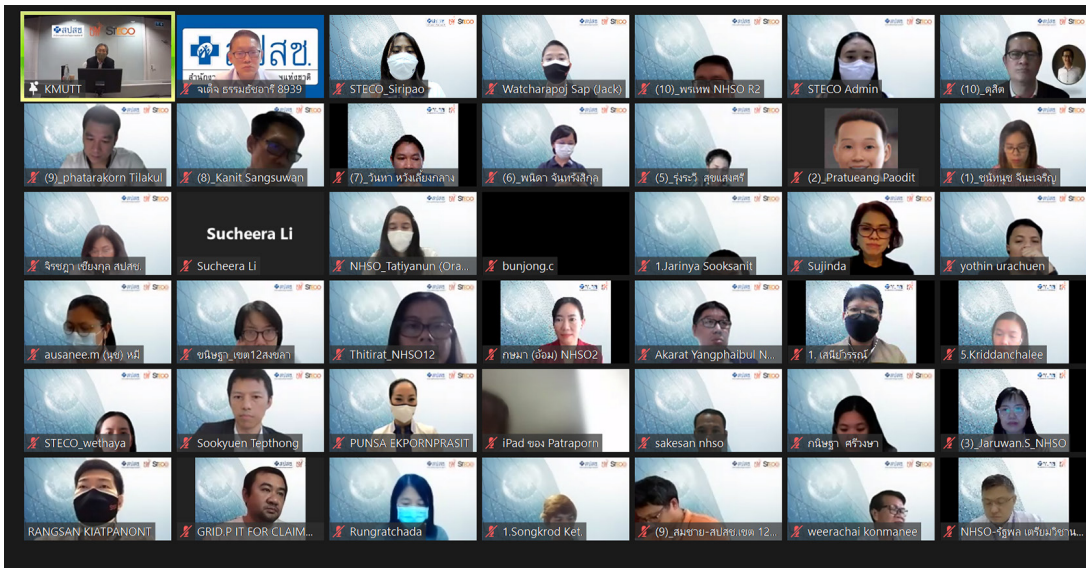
KMUTT
สปสช.
จเด็จ ธรรมธัชอารี 8939
STECO_Siripao
Watcharapoj Sap (Jack)
(10)_พรเทพ NHSO R2
STECO Admin
(10)_ดุสิต
(9)_phatarakorn Tilakul
(8)_Kanit Sangsuwan
(7)_วันหา หวังเลี้ยงกลาง
(6)_พนิดา จันทร์สกุล
(5)_รุ่งระวี สุขแสงศรี
(2)_Pratueang Paodit
(1)_ชนิกนุช จินะเจริญ
จิรชฎา เชียงกูล สปสช.
Sucheera Li
Sucheera Li
NHSO_Tatiyanun (Ora...
bunjong.c
1.Jarinya Sooksanit
Sujinda
yothin urachuen
ausanee.m (นุช) หมี
ชนิษฐา_เขต12สงขลา
Thitirat_NHSO12
กษมา (อ้อม) NHSO2
Akarat Yangphaibul N...
1. เสนีย์วรรณ์
5.Kriddanchalee
STECO_wethaya
Sookyuen Tepthong
PUNSA EKPORNPRASIT
iPad ของ Patraporn
sakesan nhso
กนิษฐา ศรีวังษา
(3)_Jaruwan.S_NHSO
RANGSAN KIATPANONT
GRID.P IT FOR CLAIM...
Rungratchada
1.Songkrod Ket.
(9)_สมชาย-สปสช.เขต 12...
weerachai konmanee
NHSO-รัฐพล เตรียมวิชาน...